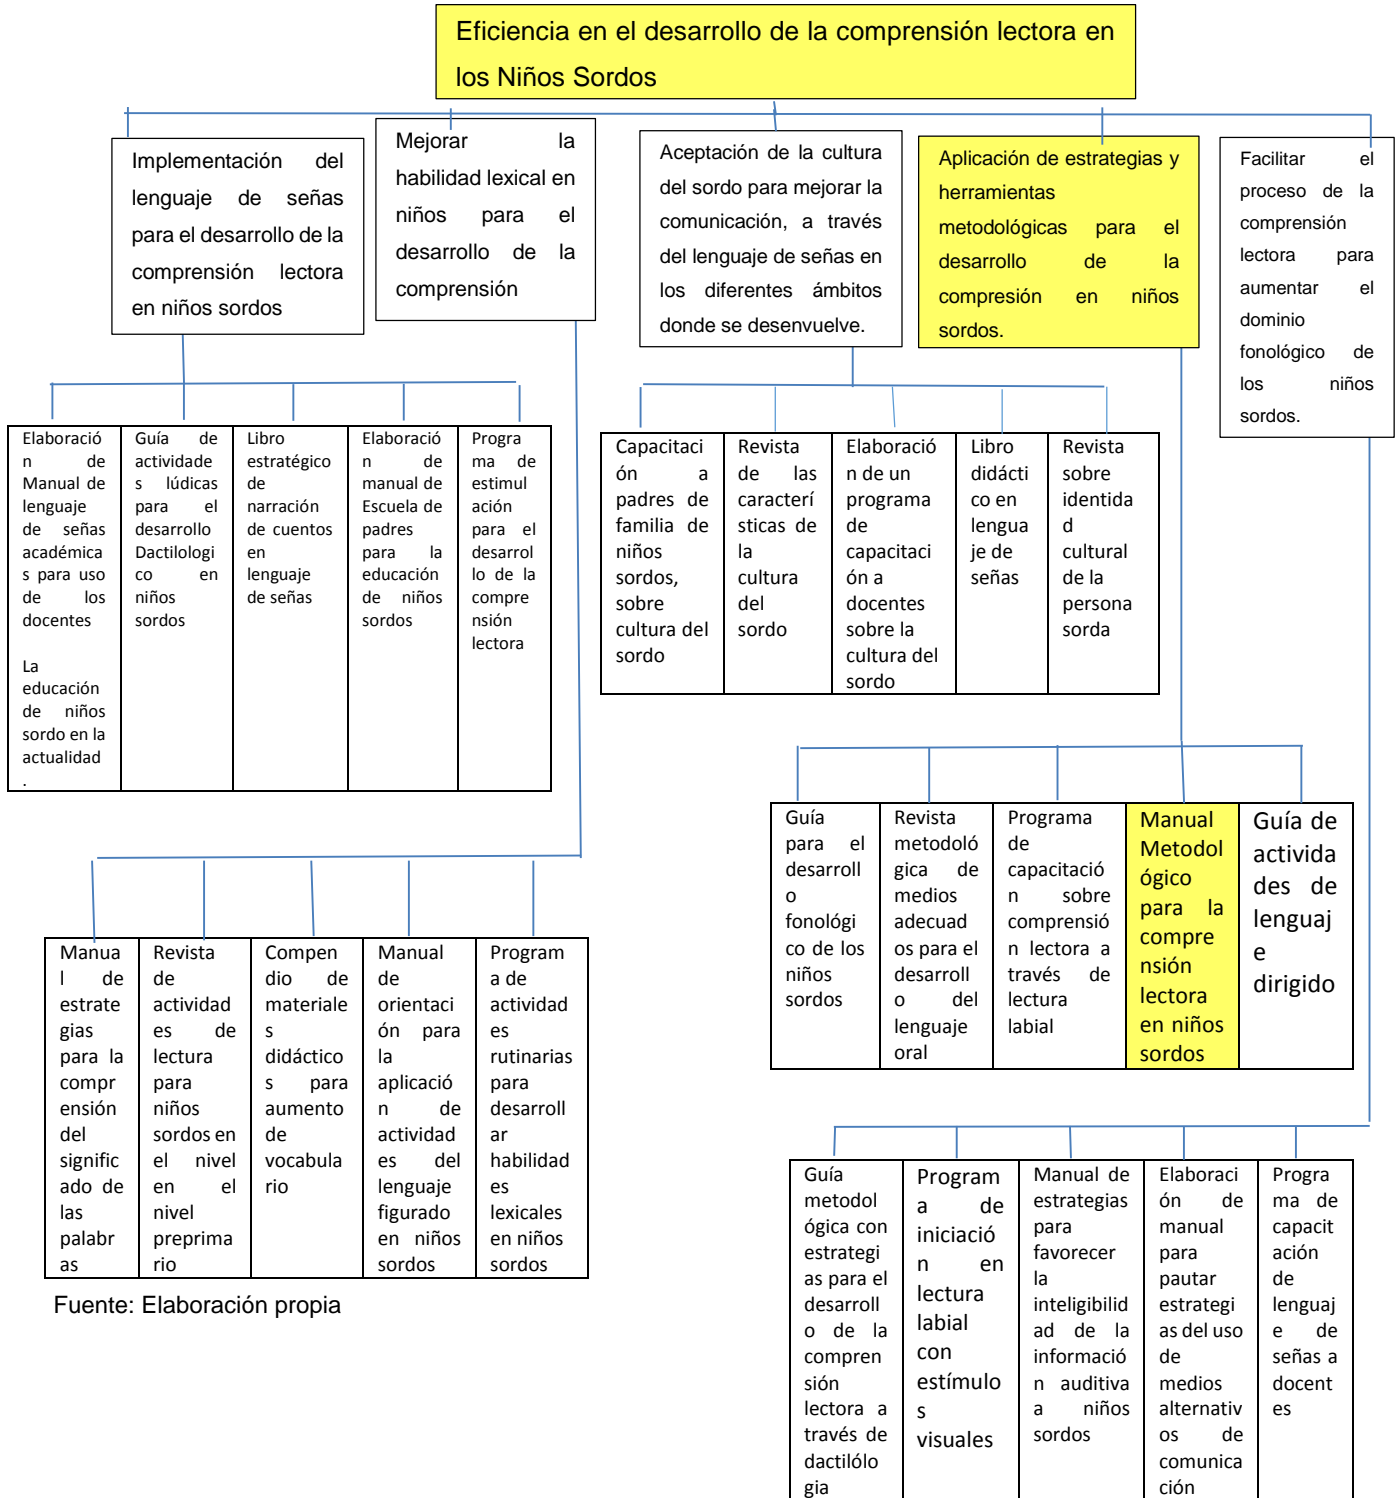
Eficiencia en el desarrollo de la comprensión lectora en los Niños Sordos

Implementación del lenguaje de señas para el desarrollo de la comprensión lectora en niños sordos

Mejorar la habilidad lexical en niños para el desarrollo de la comprensión

Aceptación de la cultura del sordo para mejorar la comunicación, a través del lenguaje de señas en los diferentes ámbitos donde se desenvuelve.

Aplicación de estrategias y herramientas metodológicas para el desarrollo de la compresión en niños sordos.

Facilitar el proceso de la comprensión lectora para aumentar el dominio fonológico de los niños sordos.

| Elaboración de Manual de lenguaje de señas académicas para uso de los docentes La educación de niños sordo en la actualidad . | Guías de actividades lúdicas para el desarrollo Dactilologico en niños sordos | Libro estratégico de narración de cuentos en lenguaje de señas | Elaboración de manual de Escuela de padres para la educación de niños sordos | Programa de estimulación para el desarrollo de la comprensión lectora |
|---|---|---|---|---|

| Capacitación a padres de familia de niños sordos, sobre cultura del sordo | Revista de las características de la cultura del sordo | Elaboración de un programa de capacitación a docentes sobre la cultura del sordo | Libro didáctico en lenguaje de señas | Revista sobre identidad cultural de la persona sorda |
|---|---|---|---|---|

| Guía para el desarrollo fonológico de los niños sordos | Revista metodológica de medios adecuados para el desarrollo del lenguaje oral | Programa de capacitación sobre comprensión lectora a través de lectura labial | Manual Metodológico para la comprensión lectora en niños sordos | Guía de actividades de lenguaje dirigido |
|---|---|---|---|---|

| Manual de estrategias para la comprensión del significado de las palabras | Revista de actividades de lectura para niños sordos en el nivel en el nivel preprimario | Compendio de materiales didácticos para aumento de vocabulario | Manual de orientación para la aplicación de actividades del lenguaje figurado en niños sordos | Programa de actividades rutinarias para desarrollar habilidades lexicales en niños sordos |
|---|---|---|---|---|

Fuente: Elaboración propia

| Guía metodológica con estrategias para el desarrollo de la comprensión lectora a través de dactilólogia | Programa de iniciación en lectura labial con estímulos visuales | Manual de estrategias para favorecer la inteligibilidad de la información auditiva a niños sordos | Elaboración de manual para pautar estrategias del uso de medios alternativos de comunicación | Programa de capacitación de lenguaje de señas a docentes |
|---|---|---|---|---|